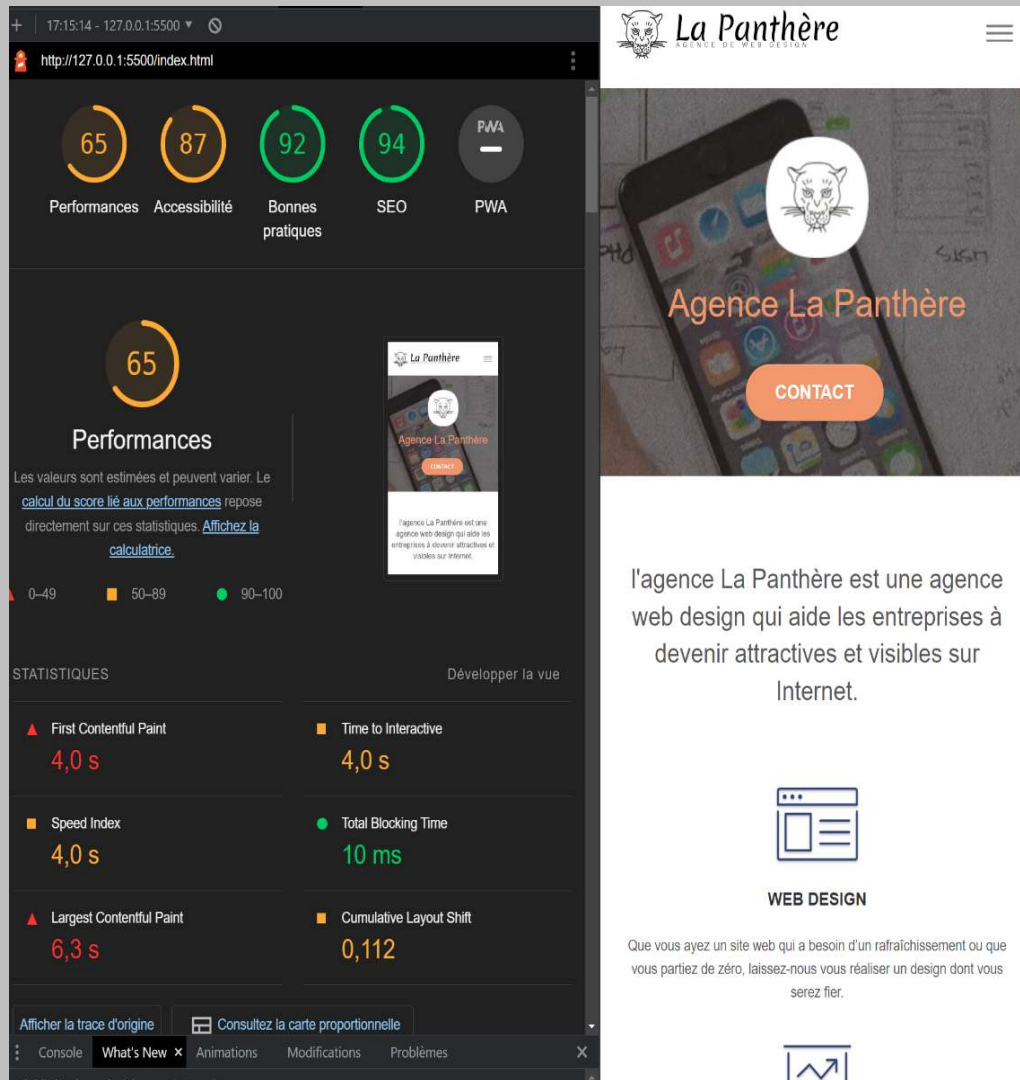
17:15:14 - 127.0.0.1:5500 ▾

http://127.0.0.1:5500/index.html

65 Performances
87 Accessibilité
92 Bonnes pratiques
94 SEO
PWA PWA

65

Performances

Les valeurs sont estimées et peuvent varier. Le calcul du score lié aux performances repose directement sur ces statistiques. Affichez la calculatrice.

La Panthère
Agence La Panthère
CONTACT
l'agence La Panthère est une agence web design qui aide les entreprises à devenir attractives et visibles sur Internet.

0–49 50–89 90–100

STATISTIQUES

Développer la vue

First Contentful Paint
4,0 s

Time to Interactive
4,0 s

Speed Index
4,0 s

Total Blocking Time
10 ms

Largest Contentful Paint
6,3 s

Cumulative Layout Shift
0,112

Afficher la trace d'origine

Consultez la carte proportionnelle

Console What's New × Animations Modifications Problèmes ×

La Panthère
AGENCE DE WEB DESIGN

Agence La Panthère

CONTACT

l'agence La Panthère est une agence web design qui aide les entreprises à devenir attractives et visibles sur Internet.

WEB DESIGN

Que vous ayez un site web qui a besoin d'un rafraîchissement ou que vous partiez de zéro, laissez-nous vous réaliser un design dont vous serez fier.